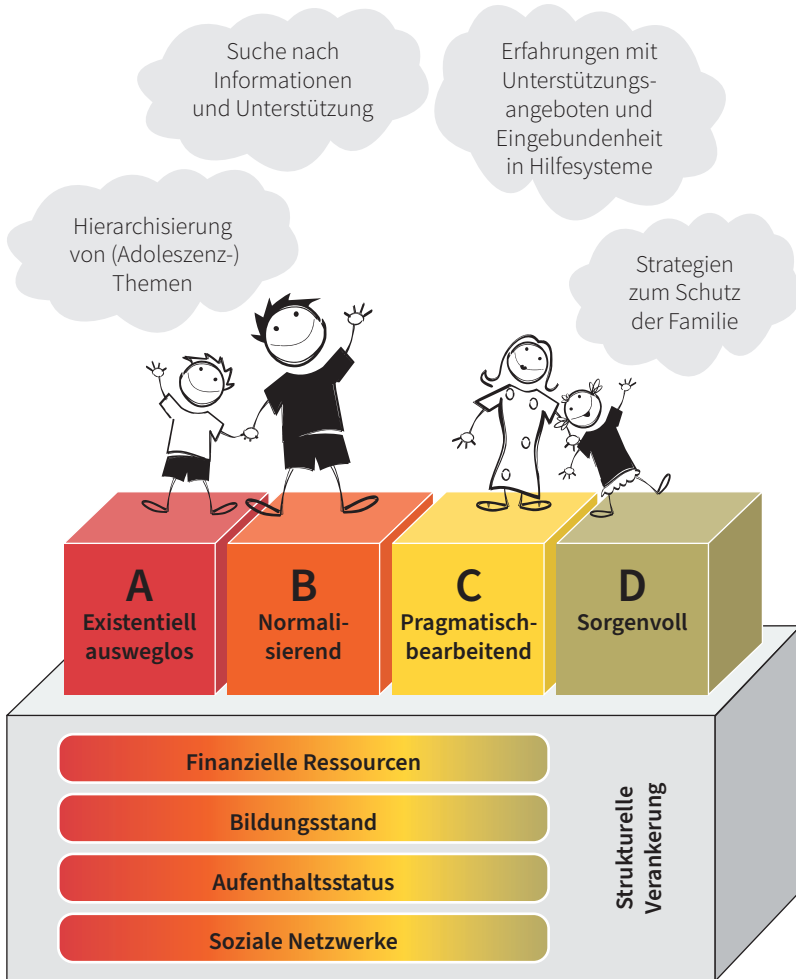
Suche nach Informationen und Unterstützung

Erfahrungen mit Unterstützungsangeboten und Eingebundenheit in Hilfesysteme

Hierarchisierung von (Adoleszenz-) Themen

Strategien zum Schutz der Familie

A
Existentiell ausweglos

B
Normalisierend

C
Pragmatischbearbeitend

D
Sorgenvoll

Finanzielle Ressourcen

Bildungsstand

Aufenthaltsstatus

Soziale Netzwerke

Strukturelle Verankerung